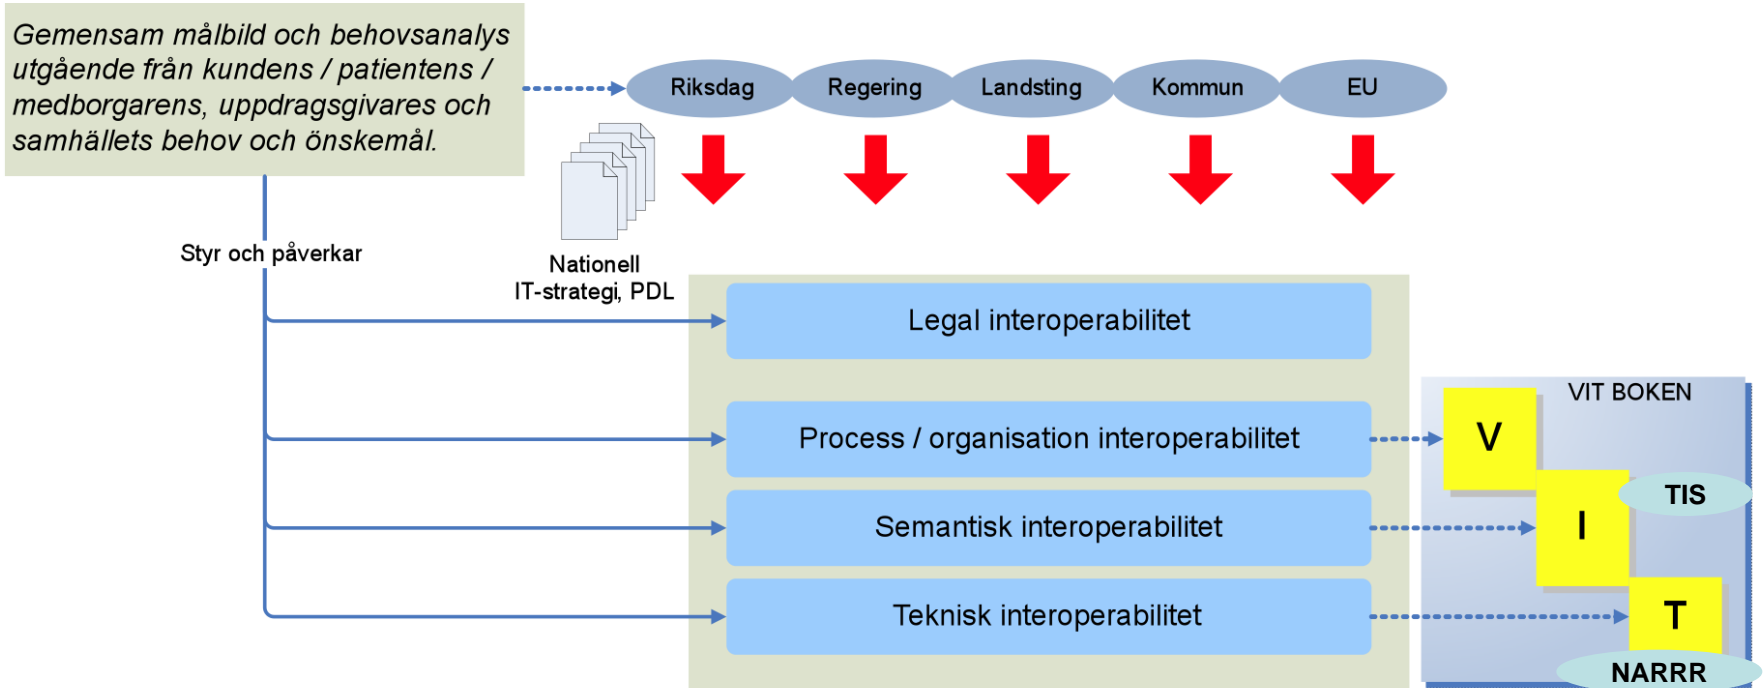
Gemensam målbild och behovsanalys utgående från kundens / patientens / medborgarens, uppdragsgivares och samhällets behov och önskemål.

Riksdag
Regering
Landsting
Kommun
EU

Styr och påverkar

Nationell IT-strategi, PDL

Legal interoperabilitet

Process / organisation interoperabilitet

Semantisk interoperabilitet

Teknisk interoperabilitet

VIT BOKEN
V
I
TIS
T
NARRR